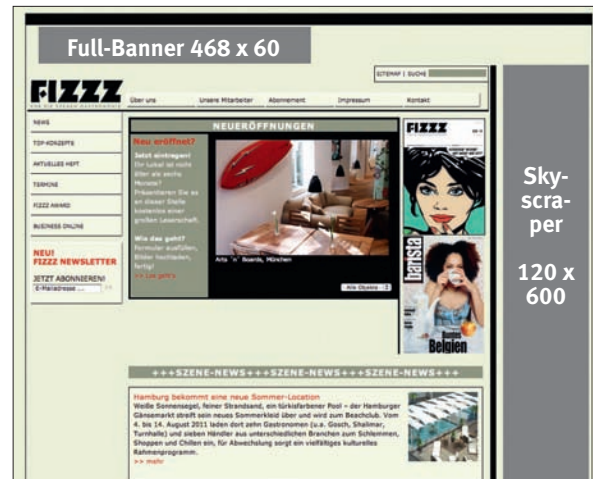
Full-Banner 468 x 60

SITEMAP | SUCHE

FIZZZ

Über uns | Unsere Mitarbeiter | Abonnement | Impressum | Kontakt

NEWS
TOP-KONZEPTE
AKTUELLES HEFT
TERMINE
FIZZZ AWARD
BUSINESS ONLINE

NEU! FIZZZ NEWSLETTER
JETZT ABONNIEREN!
E-Mailadresse ...

NEUERÖFFNUNGEN

Neu eröffnet?
Jetzt eintragen! Ihr Lokal ist nicht älter als sechs Monate? Präsentieren Sie es an dieser Stelle kostenlos einer großen Leserschaft.

Wie das geht?
Formular ausfüllen, Bilder hochladen, fertig!
>> Los geht's

Arts 'n' Boards, München

Alle Objekte

FIZZZ

barista

Belgien

Sky-scra-per

120 x 600

+++SZENE-NEWS+++SZENE-NEWS+++SZENE-NEWS+++

Hamburg bekommt eine neue Sommer-Location
Weiße Sonnensegel, feiner Strandsand, ein türkisfarbener Pool – der Hamburger Gänsemarkt streift sein neues Sommerkleid über und wird zum Beachclub. Vom 4. bis 14. August 2011 laden dort zehn Gastronomen (u.a. Gosch, Shalimar, Turnhalle) und sieben Händler aus unterschiedlichen Branchen zum Schlemmen, Shoppen und Chillen ein. Für Abwechslung sorgt ein vielfältiges kulturelles Rahmenprogramm.
>> mehr